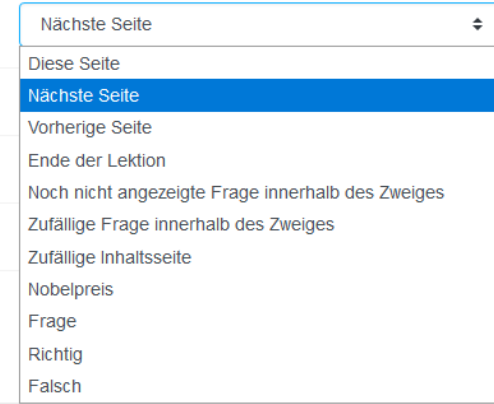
Nächste Seite

Diese Seite
Nächste Seite
Vorherige Seite
Ende der Lektion
Noch nicht angezeigte Frage innerhalb des Zweiges
Zufällige Frage innerhalb des Zweiges
Zufällige Inhaltsseite
Nobelpreis
Frage
Richtig
Falsch